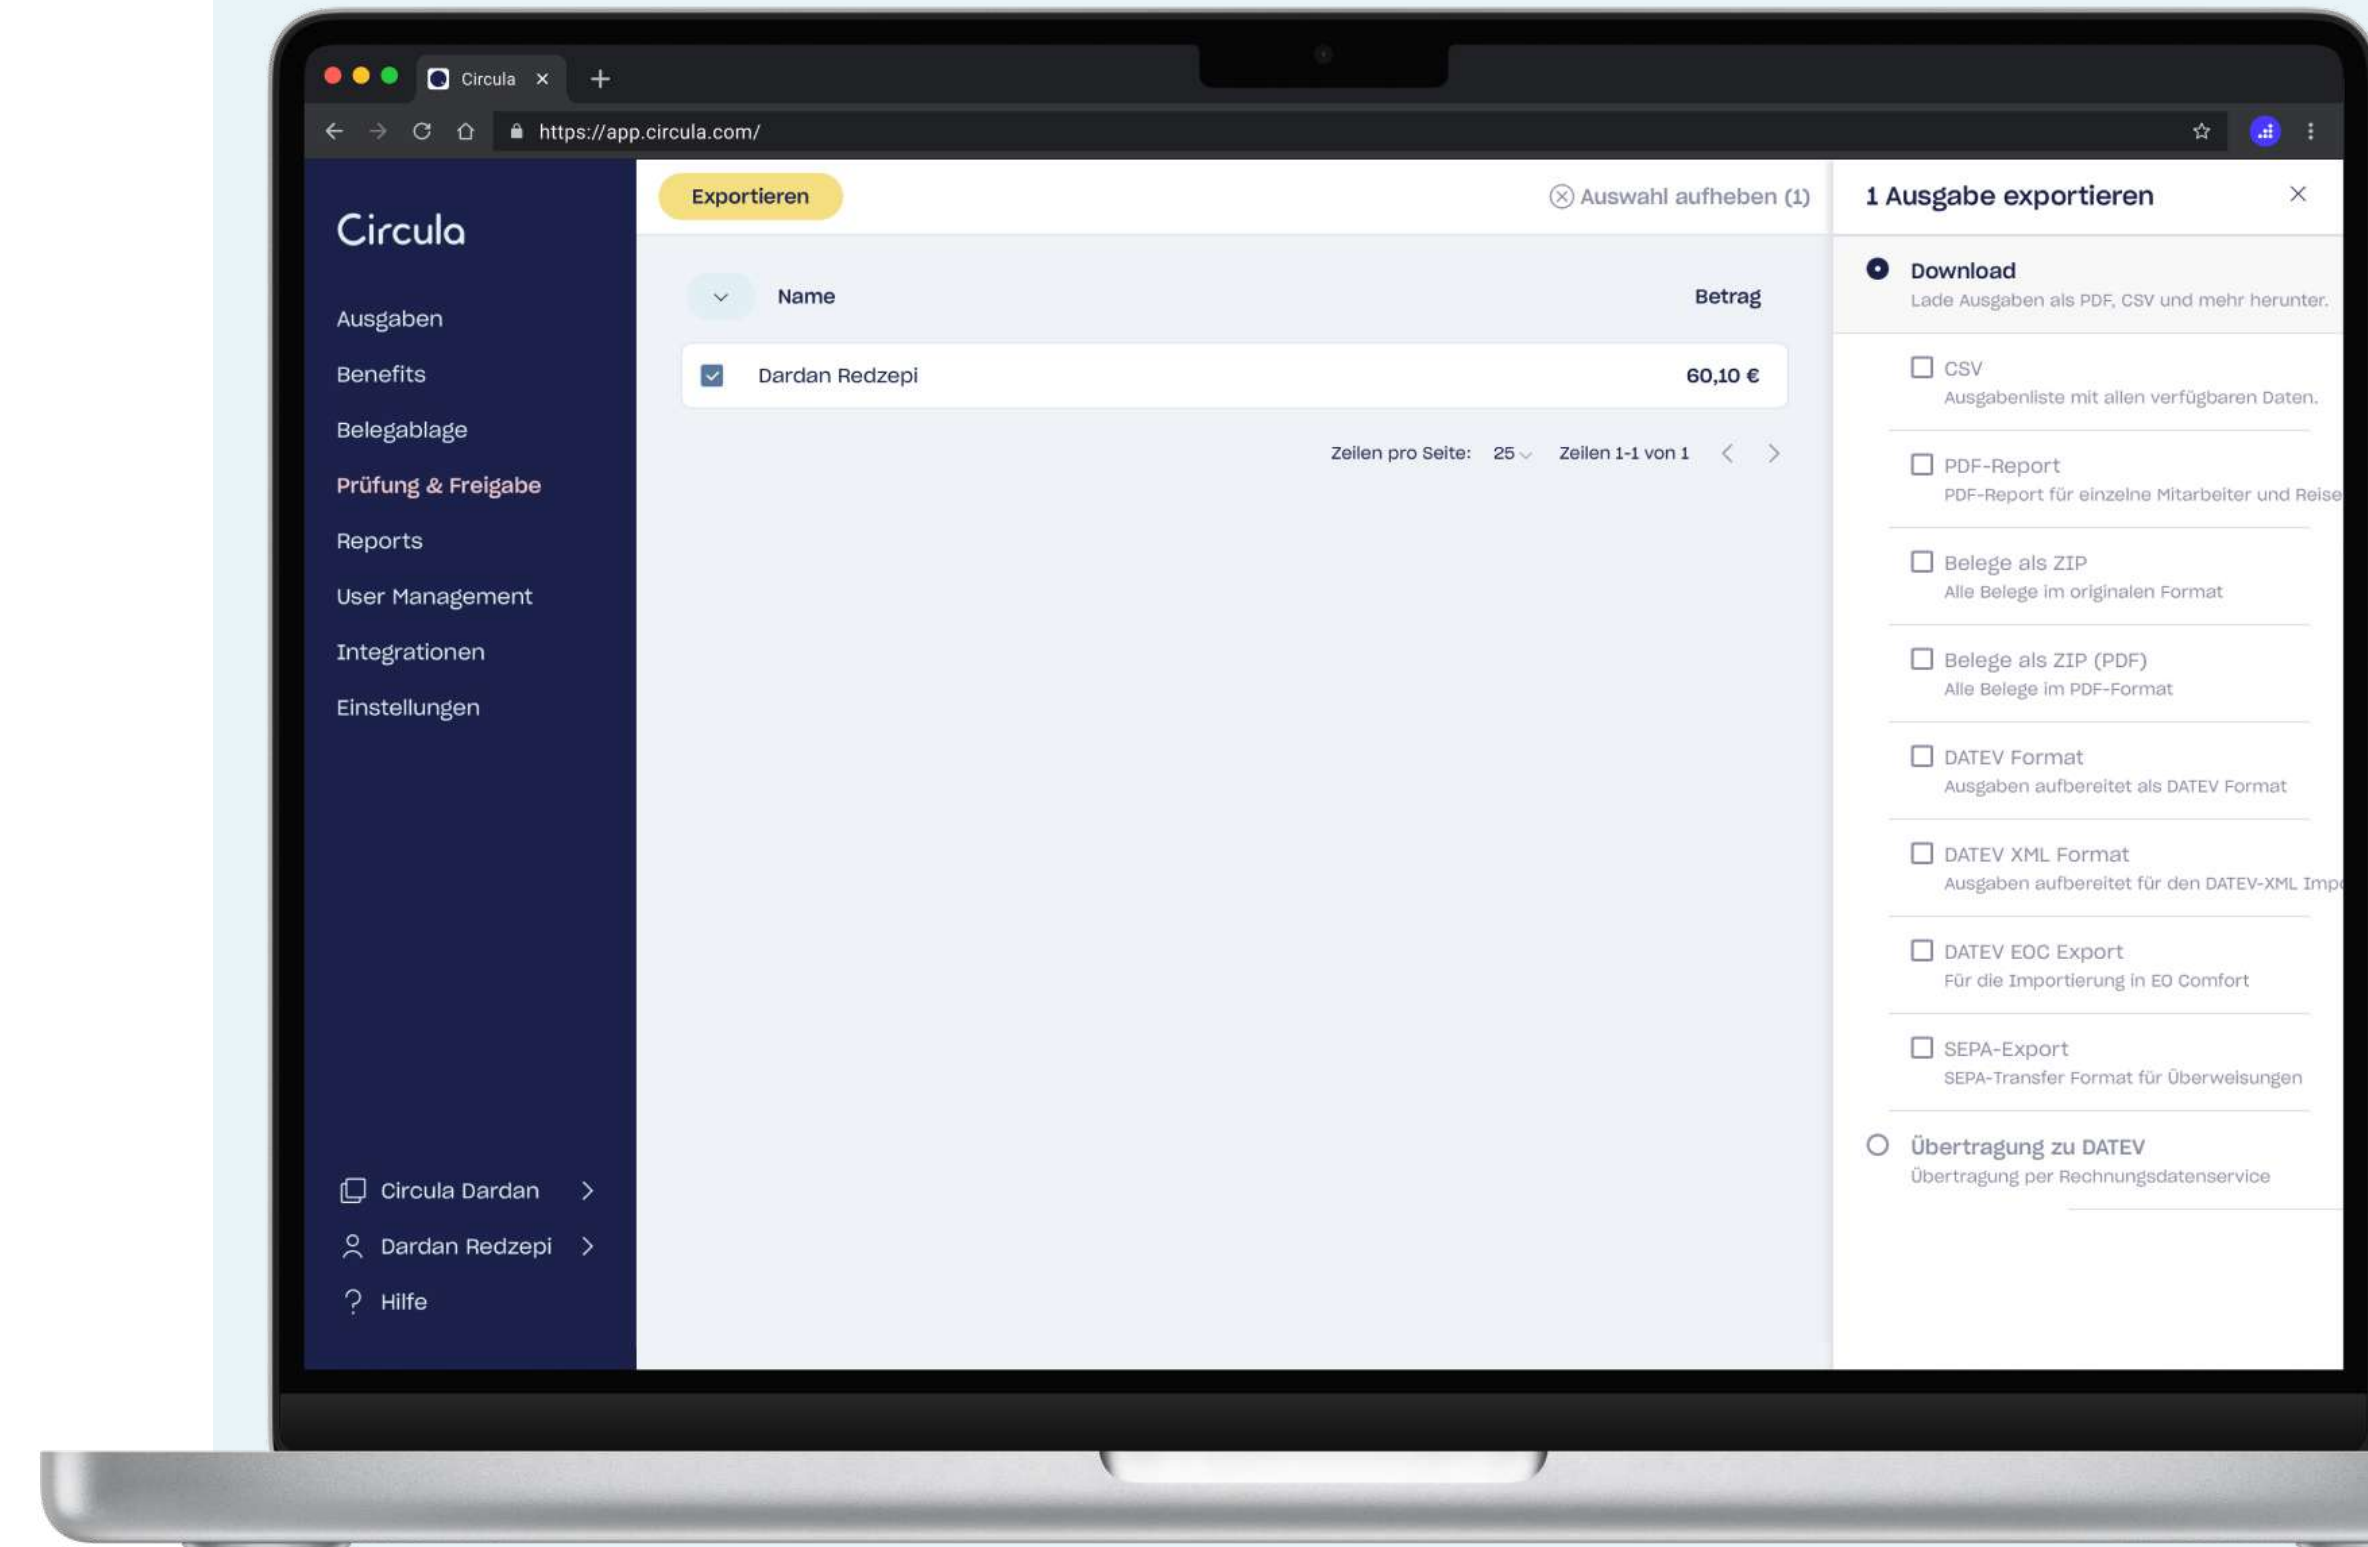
Circula ×

https://app.circula.com/

Circula

Ausgaben
Benefits
Belegablage
Prüfung & Freigabe
Reports
User Management
Integrationen
Einstellungen

Circula Dardan
Dardan Redzepi
Hilfe

Exportieren

Auswahl aufheben (1)

| Name | Betrag |
|---|---|
| Dardan Redzepi | 60,10 € |

Zeilen pro Seite: 25 Zeilen 1-1 von 1

1 Ausgabe exportieren

Download
Lade Ausgaben als PDF, CSV und mehr herunter.

CSV
Ausgabenliste mit allen verfügbaren Daten.

PDF-Report
PDF-Report für einzelne Mitarbeiter und Reise

Belege als ZIP
Alle Belege im originalen Format

Belege als ZIP (PDF)
Alle Belege im PDF-Format

DATEV Format
Ausgaben aufbereitet als DATEV Format

DATEV XML Format
Ausgaben aufbereitet für den DATEV-XML Imp

DATEV EOC Export
Für die Importierung in EO Comfort

SEPA-Export
SEPA-Transfer Format für Überweisungen

Übertragung zu DATEV
Übertragung per Rechnungsdatenservice